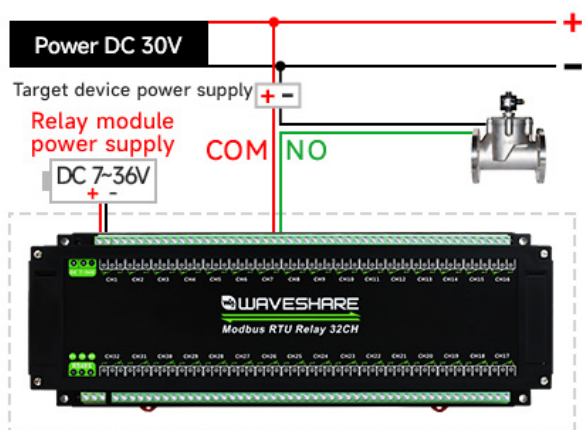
Power DC 30V

+

-

Target device power supply

+ -

Relay module power supply

DC 7~36V

+ -

COM

NO

DC 7-36V

CH1 CH2 CH3 CH4 CH5 CH6 CH7 CH8 CH9 CH10 CH11 CH12 CH13 CH14 CH15 CH16

WAVESHARE

Modbus RTU Relay 32CH

CH32 CH31 CH30 CH29 CH28 CH27 CH26 CH25 CH24 CH23 CH22 CH21 CH20 CH19 CH18 CH17